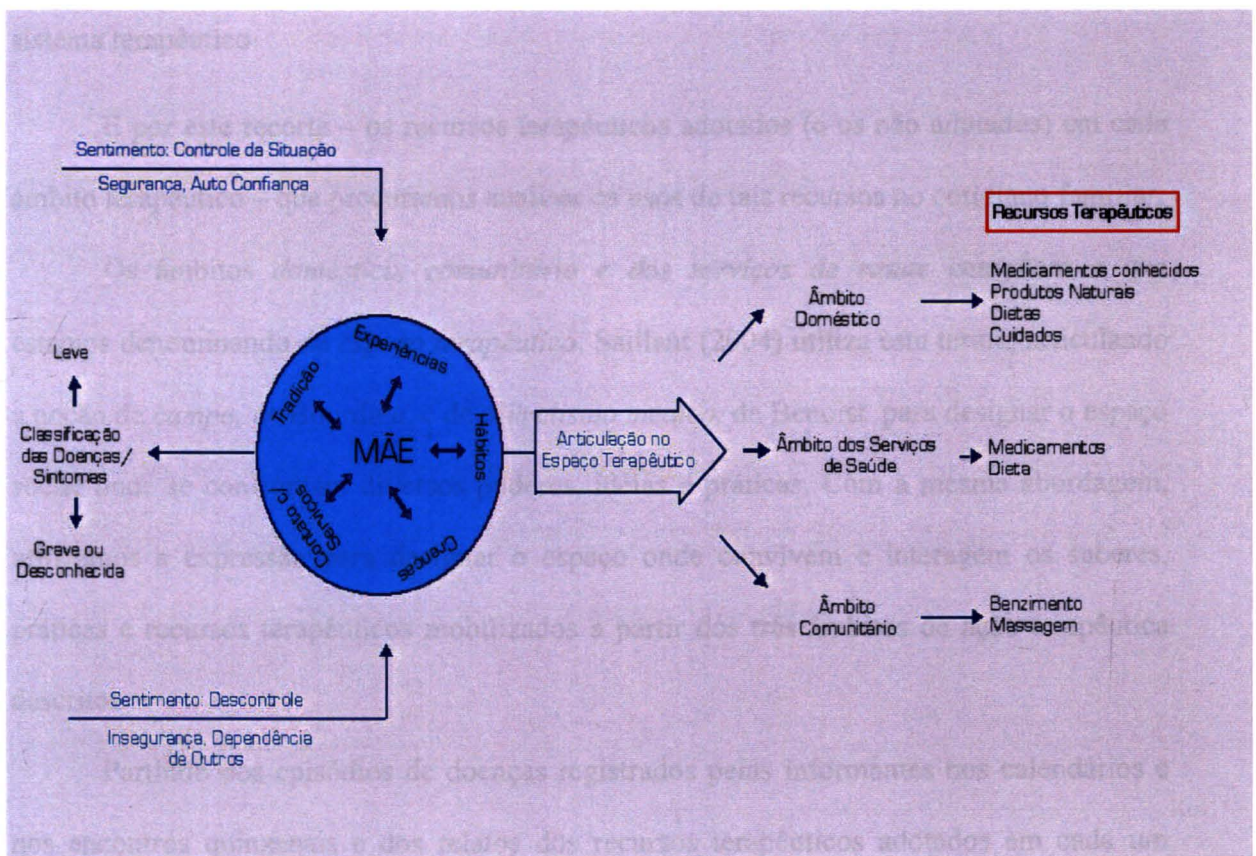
Sentimento: Controle da Situação

Segurança, Auto Confiança

Recursos Terapêuticos

Leve

Classificação das Doenças/ Sintomas

Grave ou Desconhecida

Tradição

Experiências

Hábitos

Crenças

Contato c/ Serviços

MÃE

Articulação no Espaço Terapêutico

Âmbito Doméstico

Medicamentos conhecidos
Produtos Naturais
Dietas
Cuidados

Âmbito dos Serviços de Saúde

Medicamentos
Dieta

Âmbito Comunitário

Benzimento
Massagem

Sentimento: Descontrole

Insegurança, Dependência de Outros